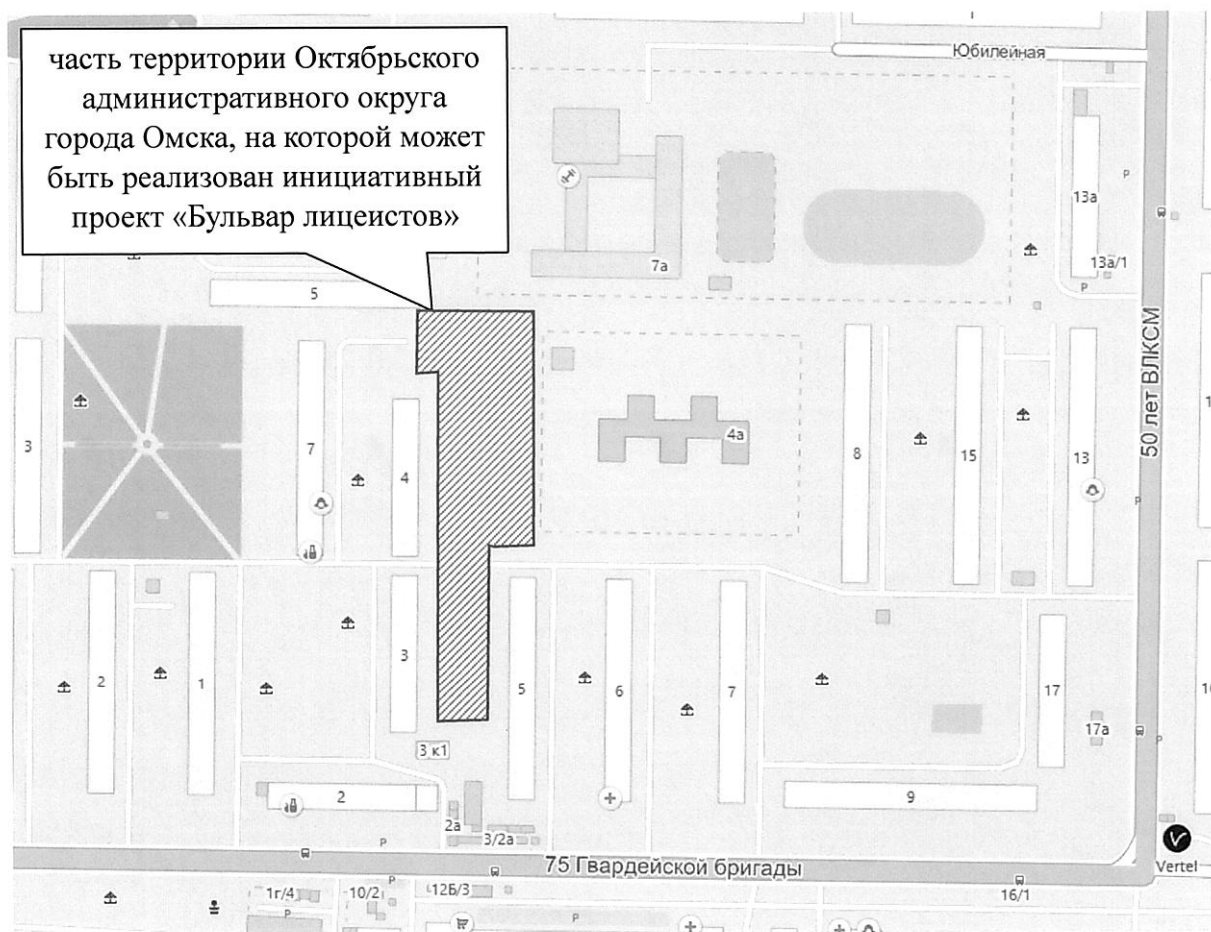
часть территории Октябрьского административного округа города Омска, на которой может быть реализован инициативный проект «Бульвар лицеистов»

Юбилейная

13а
13а/1
7а
5
4а
3
7
4
8
15
13
50 лет ВЛКСМ
2
1
3
5
6
7
17
17а
3 к1
2
2а
3/2а
9
75 Гвардейской бригады
Vertel
1г/4
10/2
12Б/3
16/1